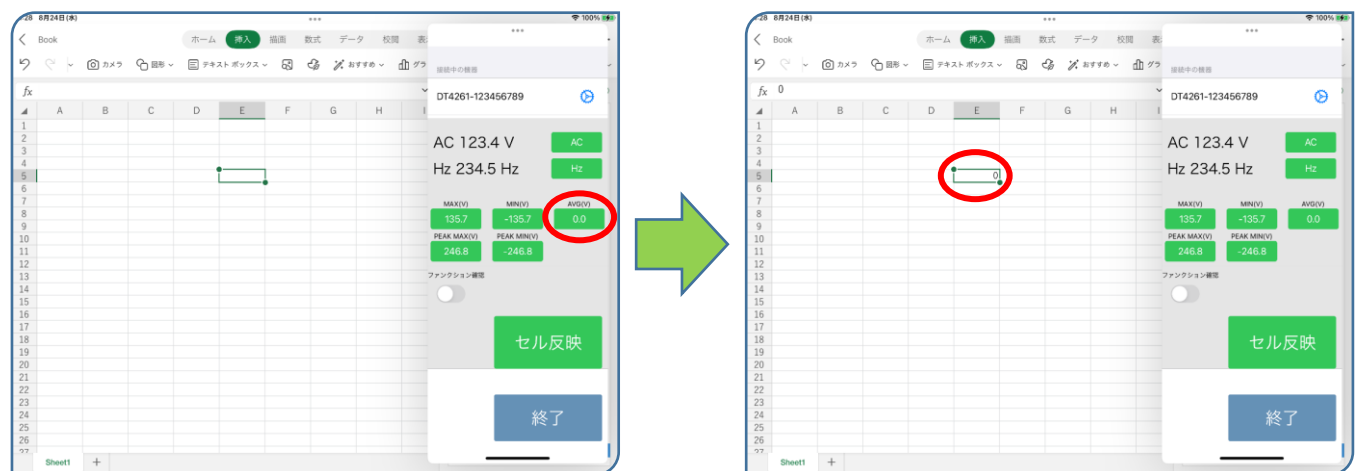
:28 8月24日(水)
100%
Book
ホーム 挿入 描画 数式 データ 校閲 表
カメラ 図形 テキスト ボックス おすすめ グラ
$fx$
A B C D E F G H I
1 2 3 4 5 6 7 8 9 10 11 12 13 14 15 16 17 18 19 20 21 22 23 24 25 26 27
Sheet1 +

接続中の機器
DT4261-123456789
AC 123.4 V
AC
Hz 234.5 Hz
Hz
MAX(V)
135.7
MIN(V)
-135.7
AVG(V)
0.0
PEAK MAX(V)
246.8
PEAK MIN(V)
-246.8
ファンクション確認
セル反映
終了

:28 8月24日(水)
100%
Book
ホーム 挿入 描画 数式 データ 校閲 表
カメラ 図形 テキスト ボックス おすすめ グラ
$fx$ 0
A B C D E F G H I
1 2 3 4 5 6 7 8 9 10 11 12 13 14 15 16 17 18 19 20 21 22 23 24 25 26 27
0
Sheet1 +

接続中の機器
DT4261-123456789
AC 123.4 V
AC
Hz 234.5 Hz
Hz
MAX(V)
135.7
MIN(V)
-135.7
AVG(V)
0.0
PEAK MAX(V)
246.8
PEAK MIN(V)
-246.8
ファンクション確認
セル反映
終了